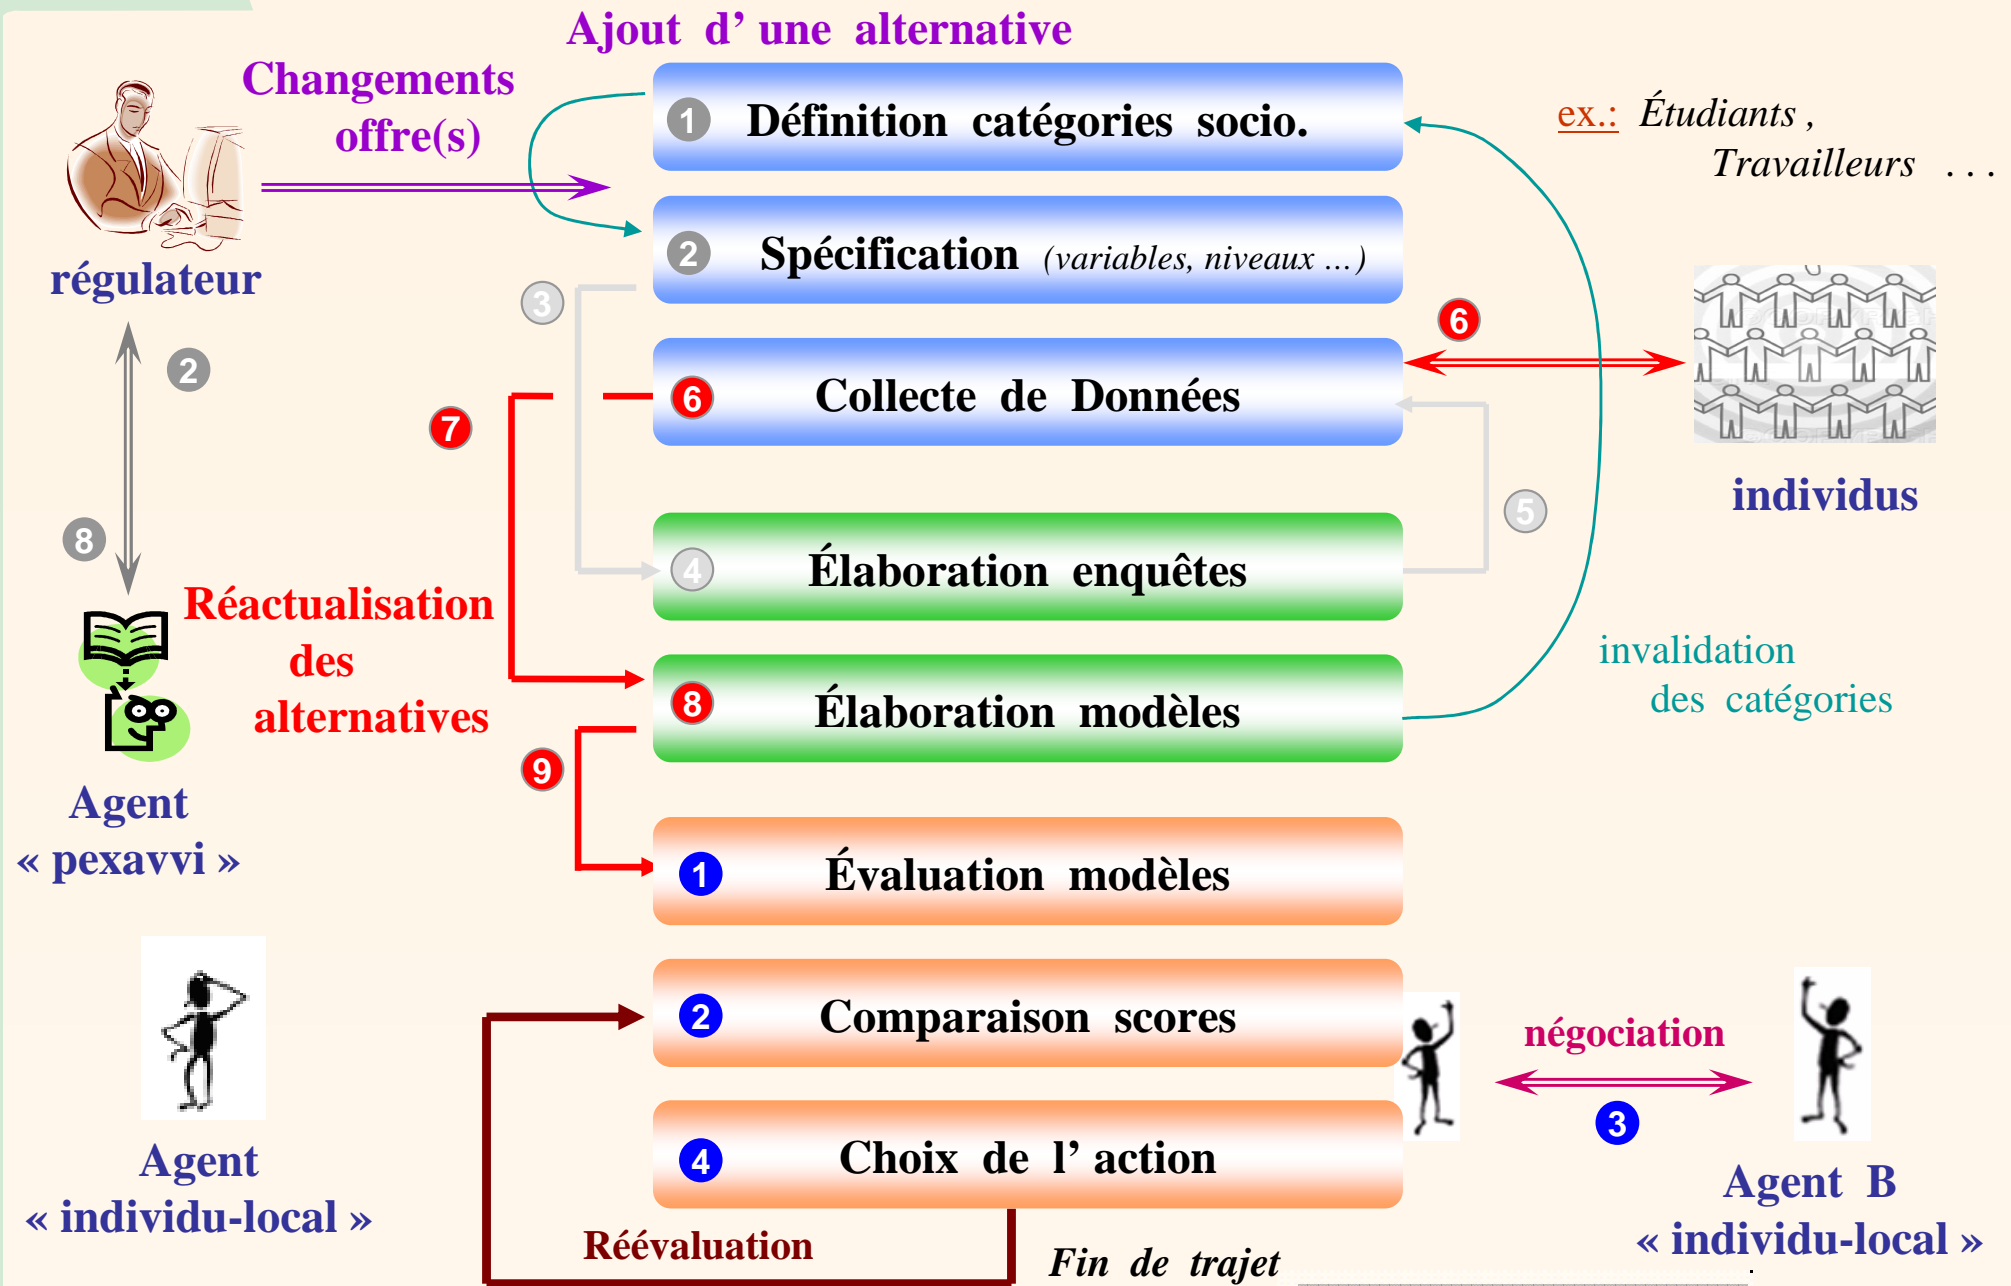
Ajout d' une alternative

Changements offre(s)

régulateur

1 Définition catégories socio.

2 Spécification (variables, niveaux ...)

ex.: Étudiants , Travailleurs . . .

3

2

6

6 Collecte de Données

individus

7

5

8

4 Élaboration enquêtes

Réactualisation des alternatives

8 Élaboration modèles

invalidation des catégories

9

Agent « pexavvi »

1 Évaluation modèles

2 Comparaison scores

négociation

3

4 Choix de l' action

Agent « individu-local »

Agent B « individu-local »

Réévaluation

Fin de trajet